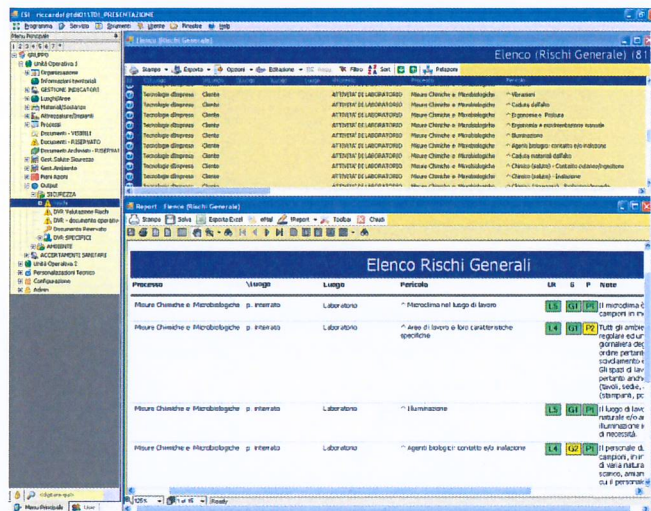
ESI - riccardo( ptdK011TD) _PRESENTAZIONE

Programma Servizio Strumenti Utente Finestre Help

Menu Principale

1 2 3 4 5 6 7 *

GRUPPO
Unità Operativa 1
Organizzazione
Informazioni territoriali
GESTIONE INDICATORI
Luoghi/Aree
Materiali/Sostanze
Attrezzature/Impianti
Processi
Documenti - VISIBILI
Documenti - RISERVATO
Documenti Archiviati - RISERVAT
Gest. Salute Sicurezza
Gest. Ambiente
Mere Azioni
Output
SICUREZZA
DVR Valutazione Rischi
DVR - documento operativo
Documento Riservato
DVR SPECIFICI
AMBIENTE
ACCERTAMENTI SANITARI
Unità Operativa 2
Personalizzazioni Tecnico
Configurazione
Admin

Menu Principale User

Elenco (Rischi Generale)

Elenco (Rischi Generale) (81

Stampa Esporta Opzioni Estrazione Filtro Sort Relazioni

Processo Pericolo

| Tecnologie d'impresa | Cliente | ATTIVITA' DI LABORATORIO | Misure Chimiche e Microbiologiche | ^ Vibrazioni |
|---|---|---|---|---|
| Tecnologie d'impresa | Cliente | ATTIVITA' DI LABORATORIO | Misure Chimiche e Microbiologiche | ^ Caduta dall'alto |
| Tecnologie d'impresa | Cliente | ATTIVITA' DI LABORATORIO | Misure Chimiche e Microbiologiche | ^ Ergonomia e Postura |
| Tecnologie d'impresa | Cliente | ATTIVITA' DI LABORATORIO | Misure Chimiche e Microbiologiche | ^ Ergonomia e movimentazione manuale |
| Tecnologie d'impresa | Cliente | ATTIVITA' DI LABORATORIO | Misure Chimiche e Microbiologiche | ^ Illuminazione |
| Tecnologie d'impresa | Cliente | ATTIVITA' DI LABORATORIO | Misure Chimiche e Microbiologiche | ^ Agenti biologici contatto e/o inalazione |
| Tecnologie d'impresa | Cliente | ATTIVITA' DI LABORATORIO | Misure Chimiche e Microbiologiche | ^ Caduta materiali dall'alto |
| Tecnologie d'impresa | Cliente | ATTIVITA' DI LABORATORIO | Misure Chimiche e Microbiologiche | ^ Chimico (salute) - Contatto cutaneo/Ingestione |
| Tecnologie d'impresa | Cliente | ATTIVITA' DI LABORATORIO | Misure Chimiche e Microbiologiche | ^ Chimico (salute) - Inalazione |

Report - Elenco (Rischi Generale)

Stampa Salva Esporta Excel eMail Report Toolbar Chiudi

Elenco Rischi Generali

| Processo | \Luogo | Luogo | Pericolo | LR | G | P | Note |
|---|---|---|---|---|---|---|---|
| Misure Chimiche e Microbiologiche | p. interrato | Laboratorio | ^ Microclima nel luogo di lavoro | L5 | G1 | P1 | Il microclima è campioni in mi |
| Misure Chimiche e Microbiologiche | p. interrato | Laboratorio | ^ Aree di lavoro e loro caratteristiche specifiche | L4 | G1 | P2 | Tutti gli ambie regolare ed un giornaliera deg ordine pertanti adeguatamente c Gli spazi di lav pertanto anch (tavoli, sedie, (stampanti, pc |
| Misure Chimiche e Microbiologiche | p. interrato | Laboratorio | ^ Illuminazione | L5 | G1 | P1 | Il luogo di lavo naturale e/o ar illuminazione i di necessità. |
| Misure Chimiche e Microbiologiche | p. interrato | Laboratorio | ^ Agenti biologici contatto e/o inalazione | L4 | G2 | P1 | Il personale de campioni, in m di varia natura scarico, aniam cui il personale |

125% 1 of 16 Ready